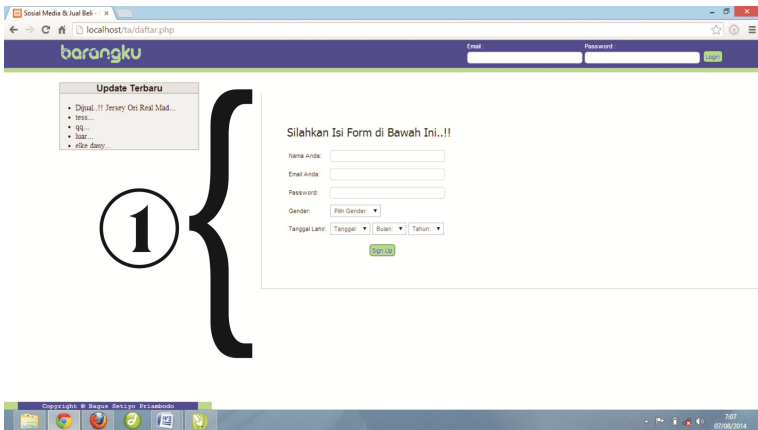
Sosial Media & Jual Beli - ×

localhost/ta/daftar.php

barangku

Email: Password: Login

Update Terbaru

- Dijual..!! Jersey Ori Real Mad...
- tess...
- qq...
- huar...
- elke dasy...

①

Silahkan Isi Form di Bawah Ini..!!

Nama Anda:

Email Anda:

Password:

Gender: Pilih Gender: ▼

Tanggal Lahir: Tanggal: ▼ Bulan: ▼ Tahun: ▼

Sign Up

Copyright © Bagus Setiyo Priambodo

7:07
07/08/2014